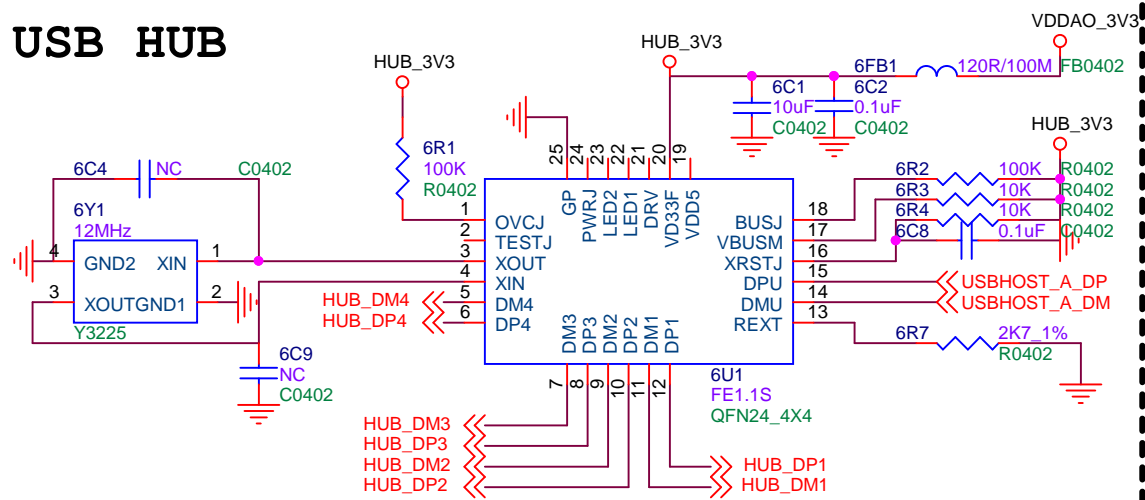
USB HUB

HUB_3V3
HUB_3V3
VDDAO_3V3
6FB1
120R/100M
FB0402
6C1
10uF
C0402
6C2
0.1uF
C0402
HUB_3V3
6R1
100K
R0402
6C4
NC
C0402
6Y1
12MHz
4
GND2
XIN
1
3
XOUTGND1
2
Y3225
6C9
NC
C0402
25
GP
24
PWRJ
23
LED2
22
LED1
21
DRV
20
VD33F
19
VDD5
1
OVCJ
2
TESTJ
3
XOUT
4
XIN
5
DM4
6
DP4
HUB_DM4
HUB_DP4
18
BUSJ
17
VBUSM
16
XRSTJ
15
DPU
14
DMU
13
REXT
6R2
100K
R0402
6R3
10K
R0402
6R4
10K
R0402
6C8
0.1uF
C0402
USBHOST_A_DP
USBHOST_A_DM
6R7
2K7_1%
R0402
DM3
DP3
DM2
DP2
DM1
DP1
6U1
FE1.1S
QFN24_4X4
7
8
9
10
11
12
HUB_DM3
HUB_DP3
HUB_DM2
HUB_DP2
HUB_DP1
HUB_DM1